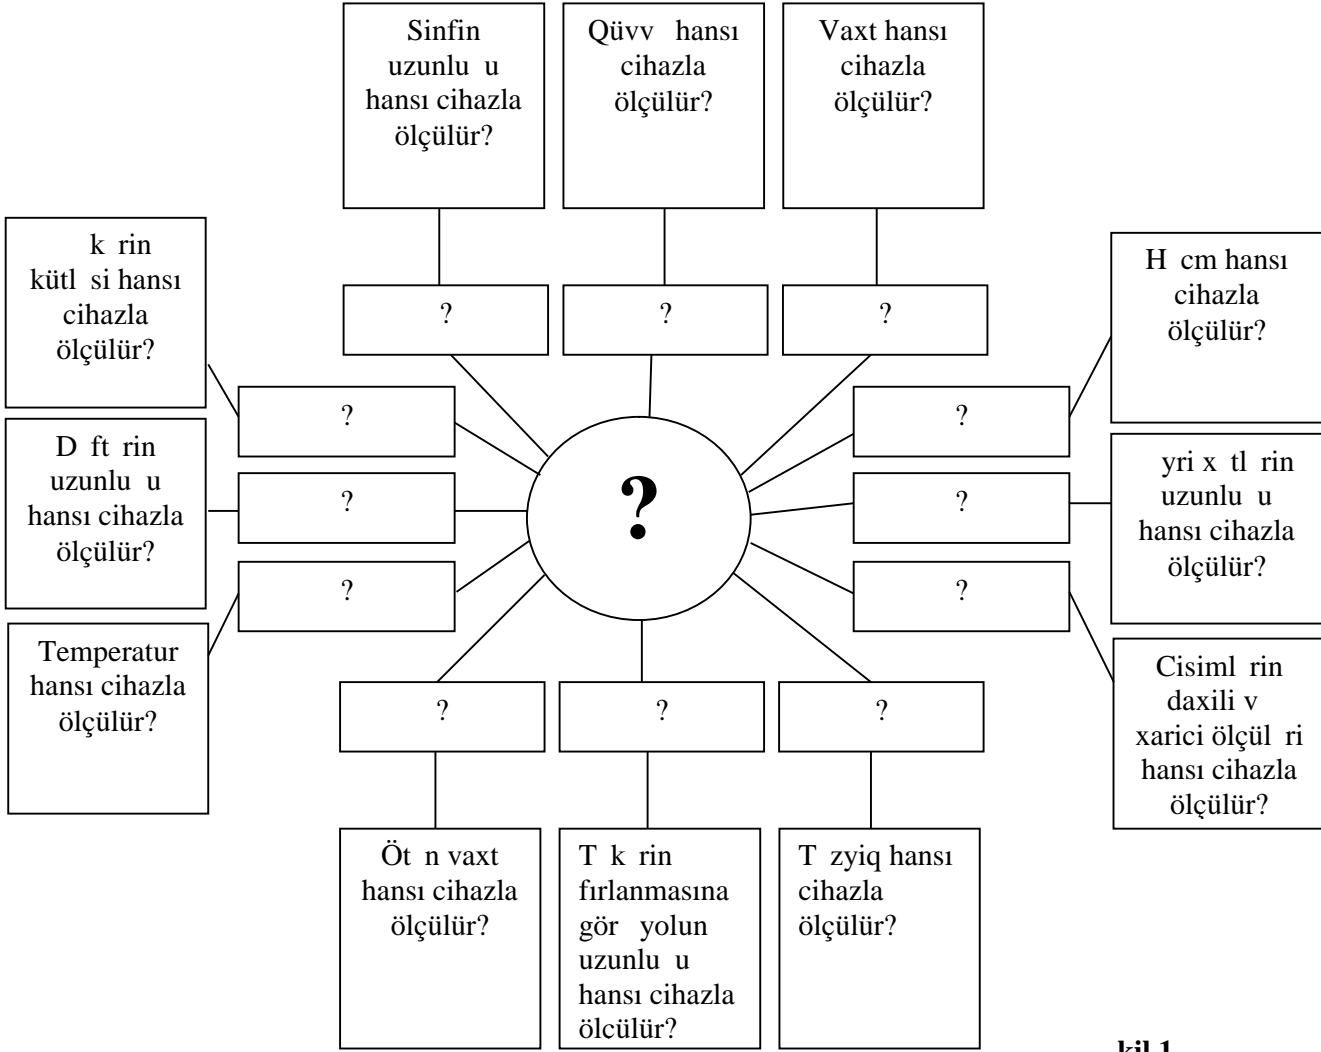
Sinfin uzunlu u hansı cihazla ölçülür?

Qüvv hansı cihazla ölçülür?

Vaxt hansı cihazla ölçülür?

k rin kütl si hansı cihazla ölçülür?

H cm hansı cihazla ölçülür?

?

?

?

?

?

D ft rin uzunlu u hansı cihazla ölçülür?

?

?

?

yri x tl rin uzunlu u hansı cihazla ölçülür?

?

?

Temperatur hansı cihazla ölçülür?

Cisiml rin daxili v xarici ölçül ri hansı cihazla ölçülür?

?

?

?

Öt n vaxt hansı cihazla ölçülür?

T k rin fırlanmasına gör yolun uzunlu u hansı cihazla ölcülür?

T zyiq hansı cihazla ölçülür?

kil 1